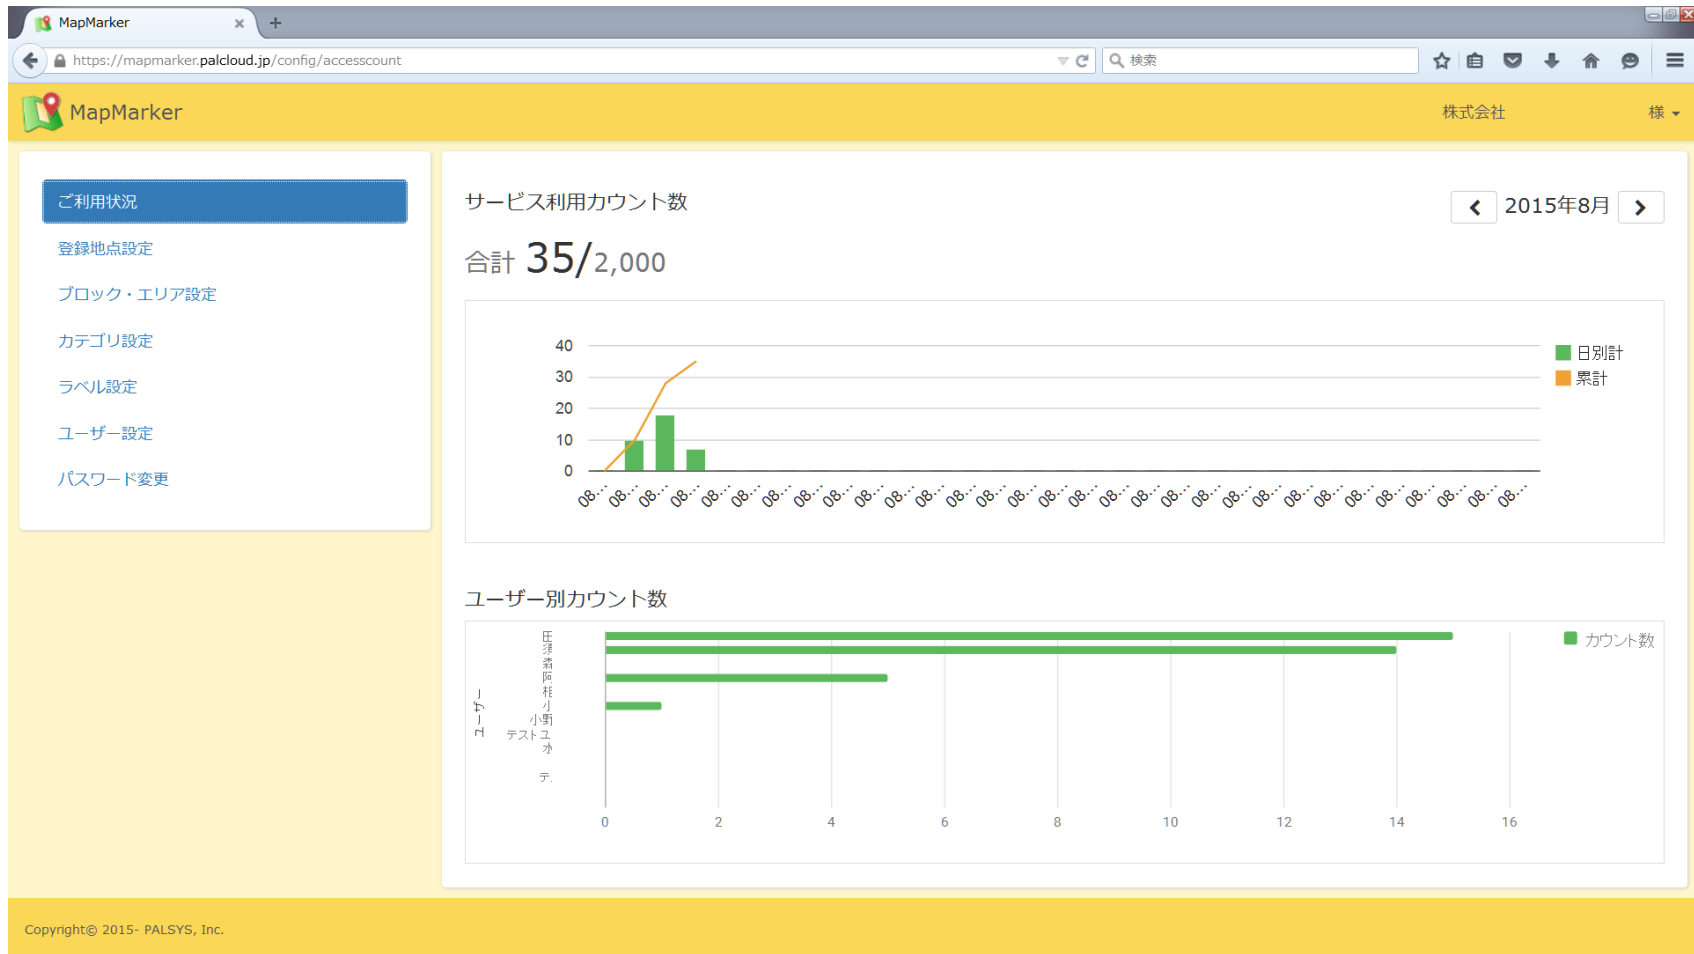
MapMarker ×

https://mapmarker.palcloud.jp/config/accesscount

検索

MapMarker

株式会社

様

ご利用状況

登録地点設定

ブロック・エリア設定

カテゴリ設定

ラベル設定

ユーザー設定

パスワード変更

サービス利用カウント数

2015年8月

合計 35/2,000

40
30
20
10
0

08.. 08.. 08.. 08.. 08.. 08.. 08.. 08.. 08.. 08.. 08.. 08.. 08.. 08.. 08.. 08.. 08.. 08.. 08.. 08.. 08.. 08.. 08.. 08.. 08.. 08.. 08.. 08.. 08.. 08.. 08..

日別計
累計

ユーザー別カウント数

ユーザー

田
須
森
阿
相
小
小野
テストユ
水
テ

0 2 4 6 8 10 12 14 16

カウント数

Copyright© 2015- PALSYS, Inc.